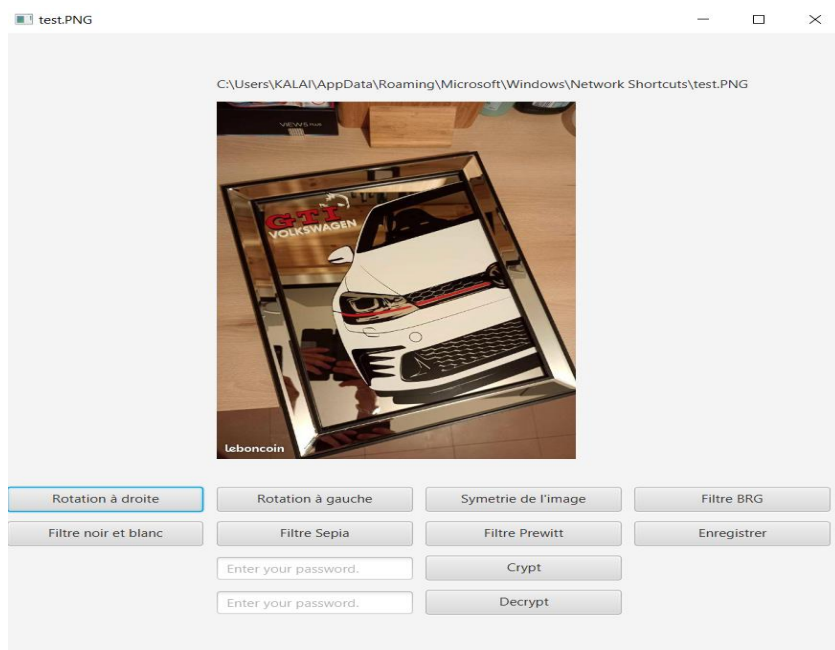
test.PNG

C:\Users\KALAI\AppData\Roaming\Microsoft\Windows\Network Shortcuts\test.PNG

GTI
VOLKSWAGEN

leboncoin

Rotation à droite
Rotation à gauche
Symetrie de l'image
Filtre BRG
Filtre noir et blanc
Filtre Sepia
Filtre Prewitt
Enregistrer
Enter your password.
Crypt
Enter your password.
Decrypt